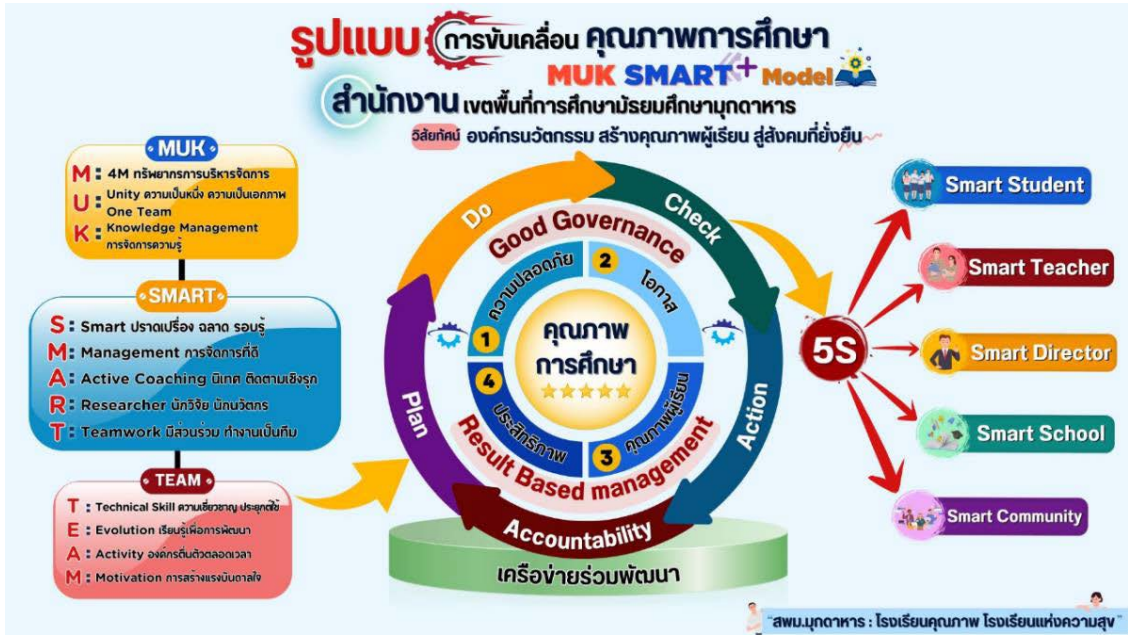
รูปแบบ การขับเคลื่อน คุณภาพการศึกษา
MUK SMART+ Model
สำนักงาน เขตพื้นที่การศึกษามัธยมศึกษามุกดาหาร
วิสัยทัศน์ องค์กรนวัตกรรม สร้างคุณภาพผู้เรียน สู่สังคมที่ยั่งยืน

MUK
M : 4M ทรัพยากรการบริหารจัดการ
U : Unity ความเป็นหนึ่ง ความเป็นเอกภาพ One Team
K : Knowledge Management การจัดการความรู้

SMART
S : Smart ปราดเปรื่อง ฉลาด รอบรู้
M : Management การจัดการที่ดี
A : Active Coaching นิเทศ ติดตามเชิงรุก
R : Researcher นักวิจัย นักนวัตกร
T : Teamwork มีส่วนร่วม ทำงานเป็นทีม

TEAM
T : Technical Skill ความเชี่ยวชาญ ประยุกต์ใช้
E : Evolution เรียนรู้เพื่อการพัฒนา
A : Activity องค์กรตื่นตัวตลอดเวลา
M : Motivation การสร้างแรงบันดาลใจ

Do
Check
Plan
Action
Accountability
Good Governance
Result Based management
1 ความปลอดภัย
2 โอกาส
3 คุณภาพผู้เรียน
4 ประสิทธิภาพ
คุณภาพ การศึกษา
เครือข่ายร่วมพัฒนา

5S
Smart Student
Smart Teacher
Smart Director
Smart School
Smart Community

"สพม.มุกดาหาร : โรงเรียนคุณภาพ โรงเรียนแห่งความสุข"